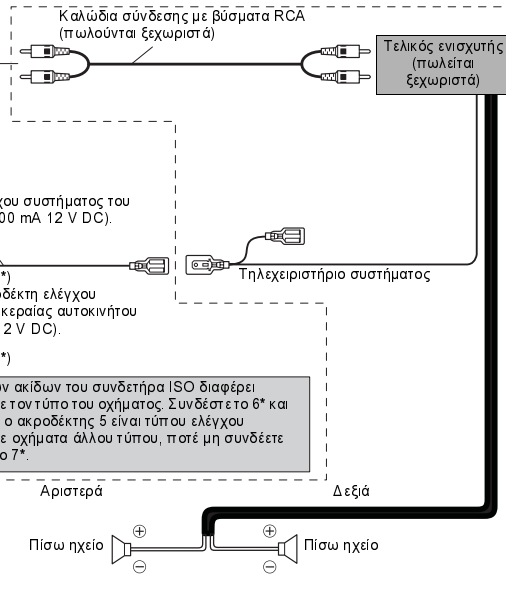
Καλώδια σύνδεσης με βύσματα RCA (πωλούνται ξεχωριστά)

Τελικός ενισχυτής (πωλείται ξεχωριστά)

χου συστήματος του
00 mA 12 V DC).

*)
οδέκτη ελέγχου
κεραίας αυτοκινήτου
2 V DC).

Τηλεχειριστήριο συστήματος

*)

ον ακίδων του συνδετήρα ISO διαφέρει
ε τον τύπο του οχήματος. Συνδέστε το 6* και
ο ακροδέκτης 5 είναι τύπου ελέγχου
ε οχήματα άλλου τύπου, ποτέ μη συνδέετε
ο 7*.

Αριστερά

Δεξιά

Πίσω ηχείο

Πίσω ηχείο

$\oplus$
$\ominus$
$\oplus$
$\ominus$